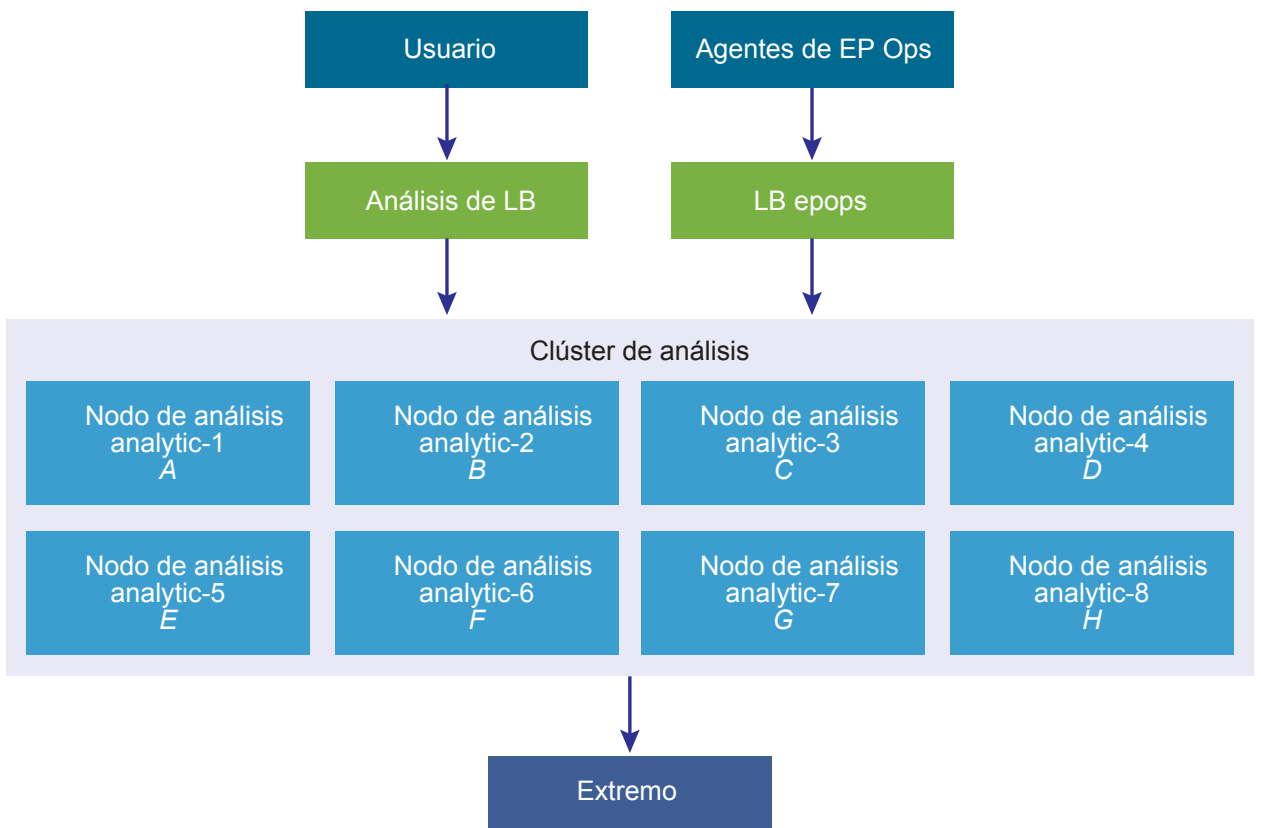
Usuario

Agentes de EP Ops

Análisis de LB

LB epops

Clúster de análisis

Nodo de análisis
analytic-1
*A*

Nodo de análisis
analytic-2
*B*

Nodo de análisis
analytic-3
*C*

Nodo de análisis
analytic-4
*D*

Nodo de análisis
analytic-5
*E*

Nodo de análisis
analytic-6
*F*

Nodo de análisis
analytic-7
*G*

Nodo de análisis
analytic-8
*H*

Extremo